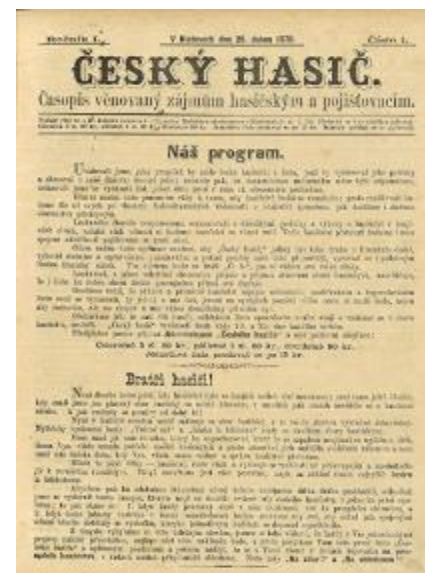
Ročník I.

V Kutnách dne 28. února 1878.

Číslo 1.

ČESKÝ HASIČ.

Časopis věnovaný zájmům hasičským a pojišťovacím.

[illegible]

Náš program.

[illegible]

Předplatné činí:

Celoročně 3 zl. 60 kr., půlletně 1 zl. 80 kr., čtvrtletně 90 kr.

Jednotlivá čísla prodávají se po 15 kr.

Bratří hasiči!

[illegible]